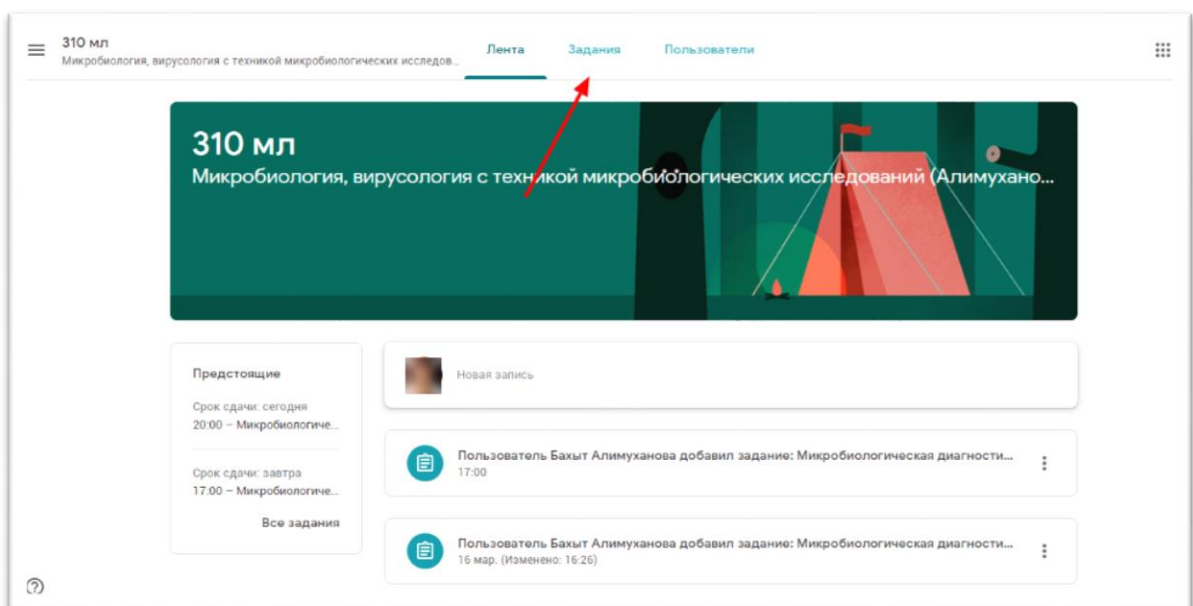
310 мл
Микробиология, вирусология с техникой микробиологических исследов...

Лента Задания Пользователи

310 мл
Микробиология, вирусология с техникой микробиологических исследований (Алимухано...

Предстоящие

Срок сдачи: сегодня
20:00 – Микробиологиче...

Срок сдачи: завтра
17:00 – Микробиологиче...

Все задания

Новая запись

Пользователь Бахыт Алимуханова добавил задание: Микробиологическая диагности...
17:00

Пользователь Бахыт Алимуханова добавил задание: Микробиологическая диагности...
16 мар. (Изменено: 16:26)

?